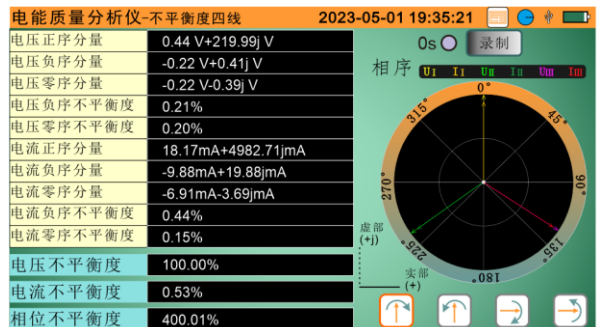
电能质量分析仪-不平衡度四线 2023-05-01 19:35:21

| 电压正序分量 | 0.44 V+219.99j V |
|---|---|
| 电压负序分量 | -0.22 V+0.41j V |
| 电压零序分量 | -0.22 V-0.39j V |
| 电压负序不平衡度 | 0.21% |
| 电压零序不平衡度 | 0.20% |
| 电流正序分量 | 18.17mA+4982.71jmA |
| 电流负序分量 | -9.88mA+19.88jmA |
| 电流零序分量 | -6.91mA-3.69jmA |
| 电流负序不平衡度 | 0.44% |
| 电流零序不平衡度 | 0.15% |
| 电压不平衡度 | 100.00% |
| 电流不平衡度 | 0.53% |
| 相位不平衡度 | 400.01% |

0s 录制

相序 UI II UII III UIII IIII

0° 45° 90° 135° 180° 225° 270° 315°

虚部 (+j)

实部 (+)